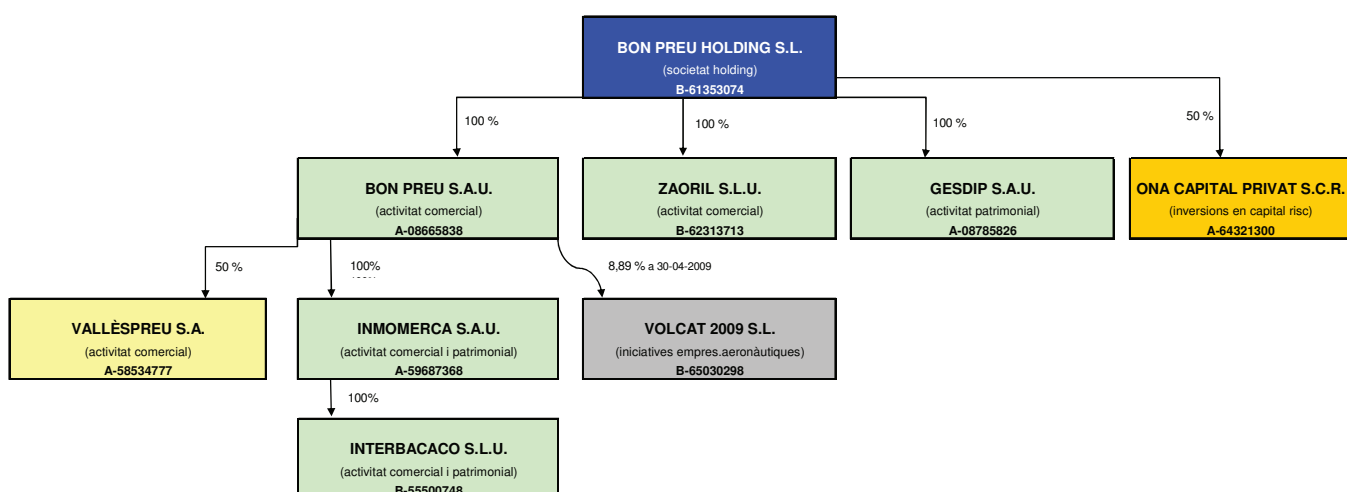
BON PREU HOLDING S.L.
(societat holding)
B-61353074

100 %

100 %

100 %

50 %

BON PREU S.A.U.
(activitat comercial)
A-08665838

ZAORIL S.L.U.
(activitat comercial)
B-62313713

GESDIP S.A.U.
(activitat patrimonial)
A-08785826

ONA CAPITAL PRIVAT S.C.R.
(inversions en capital risc)
A-64321300

50 %

100%

8,89 % a 30-04-2009

VALLÈSPREU S.A.
(activitat comercial)
A-58534777

INMOMERCA S.A.U.
(activitat comercial i patrimonial)
A-59687368

VOLCAT 2009 S.L.
(iniciatives empres.aeronàutiques)
B-65030298

100%

INTERBACACO S.L.U.
(activitat comercial i patrimonial)
B-55500748